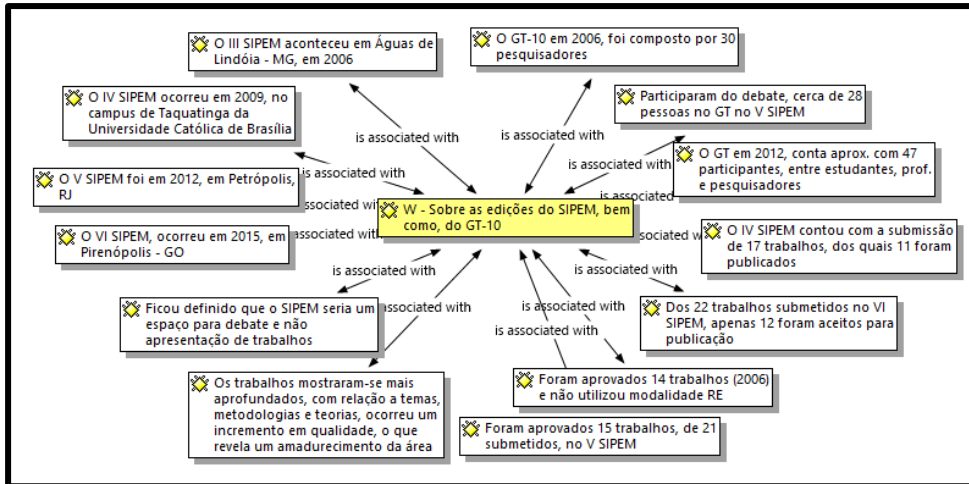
O III SIPEM aconteceu em Águas de Lindóia - MG, em 2006

O GT-10 em 2006, foi composto por 30 pesquisadores

O IV SIPEM ocorreu em 2009, no campus de Taquatinga da Universidade Católica de Brasília

Participaram do debate, cerca de 28 pessoas no GT no V SIPEM

is associated with

is associated with

is associated with

O GT em 2012, conta aprox. com 47 participantes, entre estudantes, prof. e pesquisadores

is associated with

O V SIPEM foi em 2012, em Petrópolis, RJ

is associated with

is associated

W - Sobre as edições do SIPEM, bem como, do GT-10

is associated with

O VI SIPEM, ocorreu em 2015, em Pirenópolis - GO

is associated with

is associated with

O IV SIPEM contou com a submissão de 17 trabalhos, dos quais 11 foram publicados

is associated with

is associated with

Ficou definido que o SIPEM seria um espaço para debate e não apresentação de trabalhos

is associated with

is associated with

Dos 22 trabalhos submetidos no VI SIPEM, apenas 12 foram aceitos para publicação

is associated with

Os trabalhos mostraram-se mais aprofundados, com relação a temas, metodologias e teorias, ocorreu um incremento em qualidade, o que revela um amadurecimento da área

Foram aprovados 14 trabalhos (2006) e não utilizou modalidade RE

Foram aprovados 15 trabalhos, de 21 submetidos, no V SIPEM